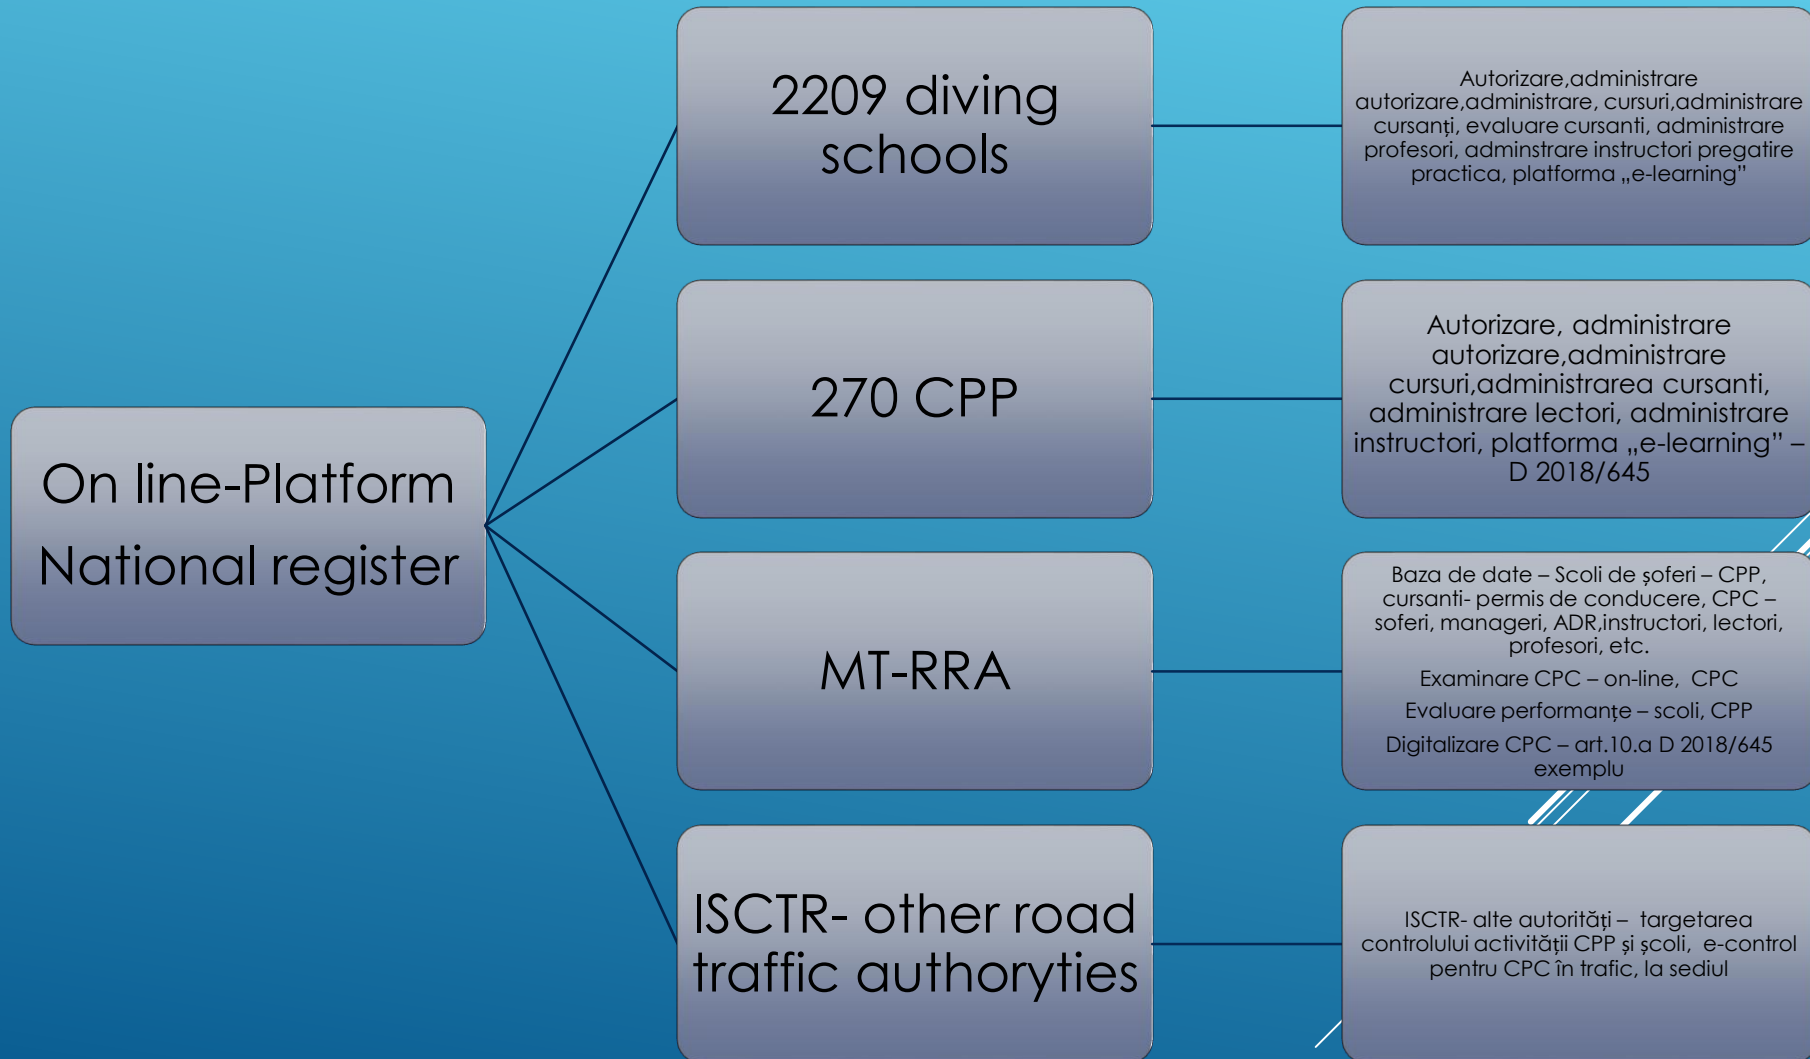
On line-Platform

National register

2209 diving schools

Autorizare,administrare autorizare,administrare, cursuri,administrare cursanți, evaluare cursanti, administrare profesori, adminstrare instructori pregatire practica, platforma „e-learning"

270 CPP

Autorizare, administrare autorizare,administrare cursuri,administrarea cursanti, administrare lectori, administrare instructori, platforma „e-learning" – D 2018/645

MT-RRA

Baza de date – Scoli de şoferi – CPP, cursanti- permis de conducere, CPC – soferi, manageri, ADR,instructori, lectori, profesori, etc.

Examinare CPC – on-line, CPC

Evaluare performanțe – scoli, CPP

Digitalizare CPC – art.10.a D 2018/645 exemplu

ISCTR- other road traffic authorytìes

ISCTR- alte autorități – targetarea controlului activității CPP și școli, e-control pentru CPC în trafic, la sediul